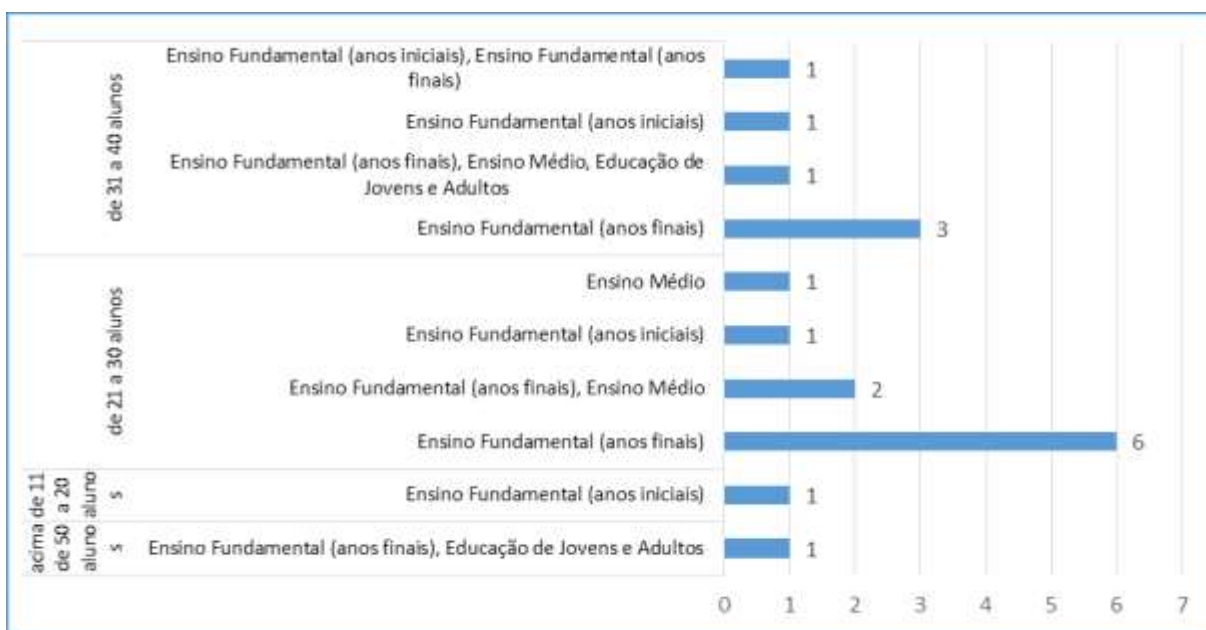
de 31 a 40 alunos

Ensino Fundamental (anos iniciais), Ensino Fundamental (anos finais) 1

Ensino Fundamental (anos iniciais) 1

Ensino Fundamental (anos finais), Ensino Médio, Educação de Jovens e Adultos 1

Ensino Fundamental (anos finais) 3

de 21 a 30 alunos

Ensino Médio 1

Ensino Fundamental (anos iniciais) 1

Ensino Fundamental (anos finais), Ensino Médio 2

Ensino Fundamental (anos finais) 6

de 11 a 20 alunos

Ensino Fundamental (anos iniciais) 1

acima de 50 alunos

Ensino Fundamental (anos finais), Educação de Jovens e Adultos 1

0 1 2 3 4 5 6 7